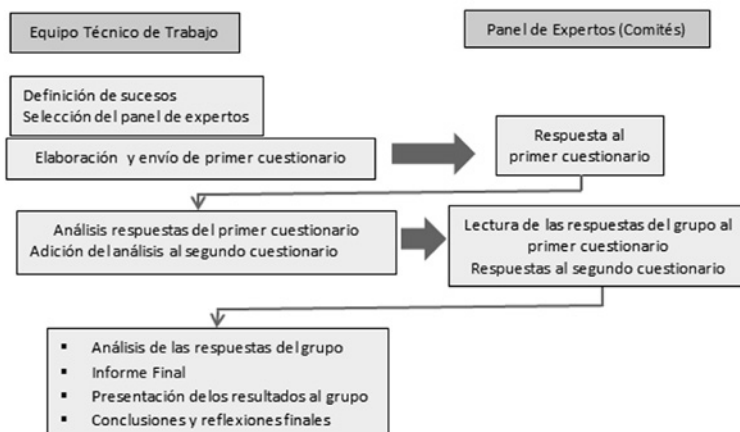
Equipo Técnico de Trabajo

Panel de Expertos (Comités)

Definición de sucesos
Selección del panel de expertos

Elaboración y envío de primer cuestionario

Respuesta al primer cuestionario

Análisis respuestas del primer cuestionario
Adición del análisis al segundo cuestionario

Lectura de las respuestas del grupo al primer cuestionario
Respuestas al segundo cuestionario

- Análisis de las respuestas del grupo
- Informe Final
- Presentación de los resultados al grupo
- Conclusiones y reflexiones finales